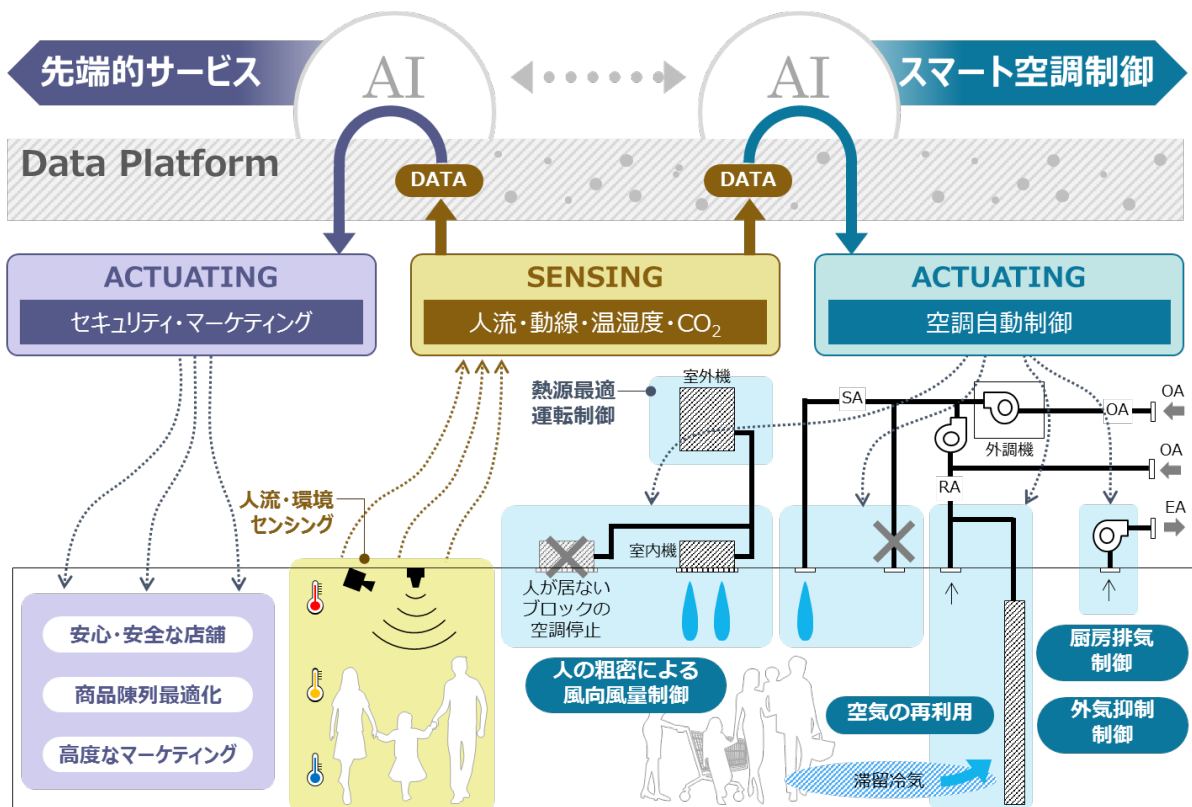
先端的サービス

AI

AI

スマート空調制御

Data Platform

DATA

DATA

ACTUATING

セキュリティ・マーケティング

SENSING

人流・動線・温湿度・$CO_2$

ACTUATING

空調自動制御

熱源最適運転制御

室外機

SA

OA

OA

外調機

OA

RA

EA

人流・環境センシング

室内機

人が居ないブロックの空調停止

安心・安全な店舗

商品陳列最適化

高度なマーケティング

人の粗密による風向風量制御

空気の再利用

滞留冷気

厨房排気制御

外気抑制制御